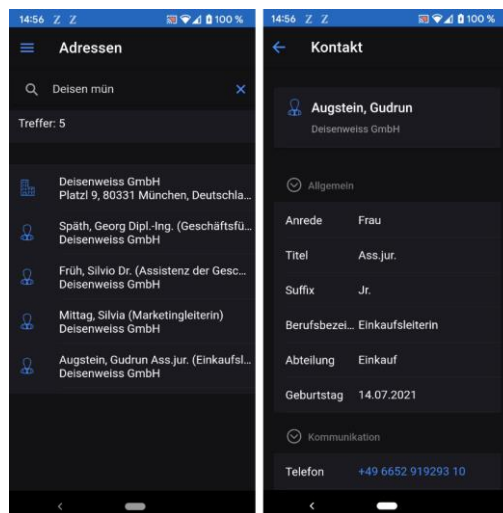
14:56 Z Z
100 %

Adressen

Deisen mün

Treffer: 5

Deisenweiss GmbH
Platzl 9, 80331 München, Deutschla...

Späth, Georg Dipl.-Ing. (Geschäftsfü...
Deisenweiss GmbH

Früh, Silvio Dr. (Assistenz der Gesc...
Deisenweiss GmbH

Mittag, Silvia (Marketingleiterin)
Deisenweiss GmbH

Augstein, Gudrun Ass.jur. (Einkaufsl...
Deisenweiss GmbH

14:56 Z Z
100 %

Kontakt

Augstein, Gudrun
Deisenweiss GmbH

Allgemein

| | |
|---|---|
| Anrede | Frau |
| Titel | Ass.jur. |
| Suffix | Jr. |
| Berufsbezei... | Einkaufsleiterin |
| Abteilung | Einkauf |
| Geburtstag | 14.07.2021 |

Kommunikation

| | |
|---|---|
| Telefon | +49 6652 919293 10 |